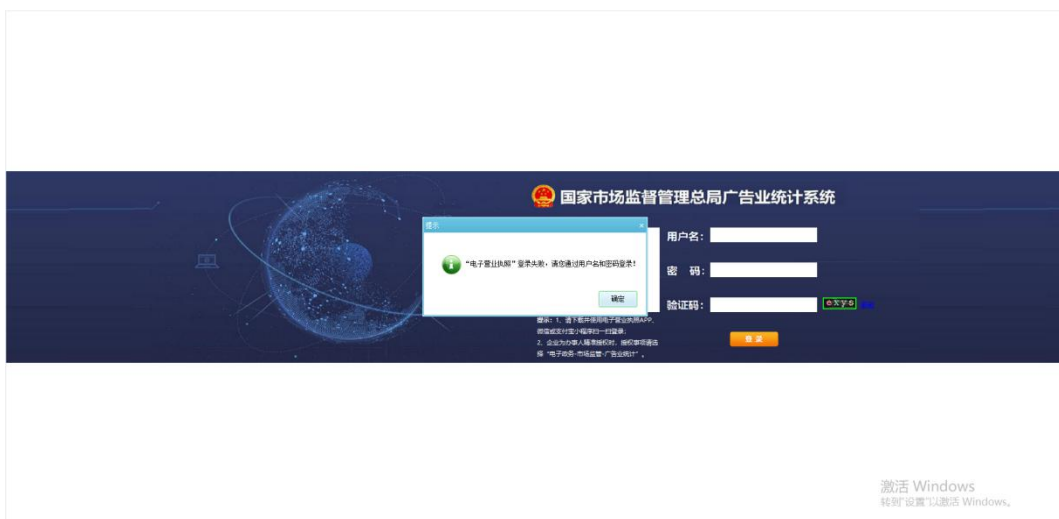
国家市场监督管理总局广告业统计系统

提示

"电子营业执照"登录失败，请您通过用户名和密码登录!

确定

用户名：

密　码：

验证码：

exy6

提示：1、请下载并使用电子营业执照APP，微信或支付宝小程序扫一扫登录；

2、企业为办事人员授权时，授权事项请选择"电子政务-市场监管-广告业统计"。

登 录

激活 Windows
转到"设置"以激活 Windows。